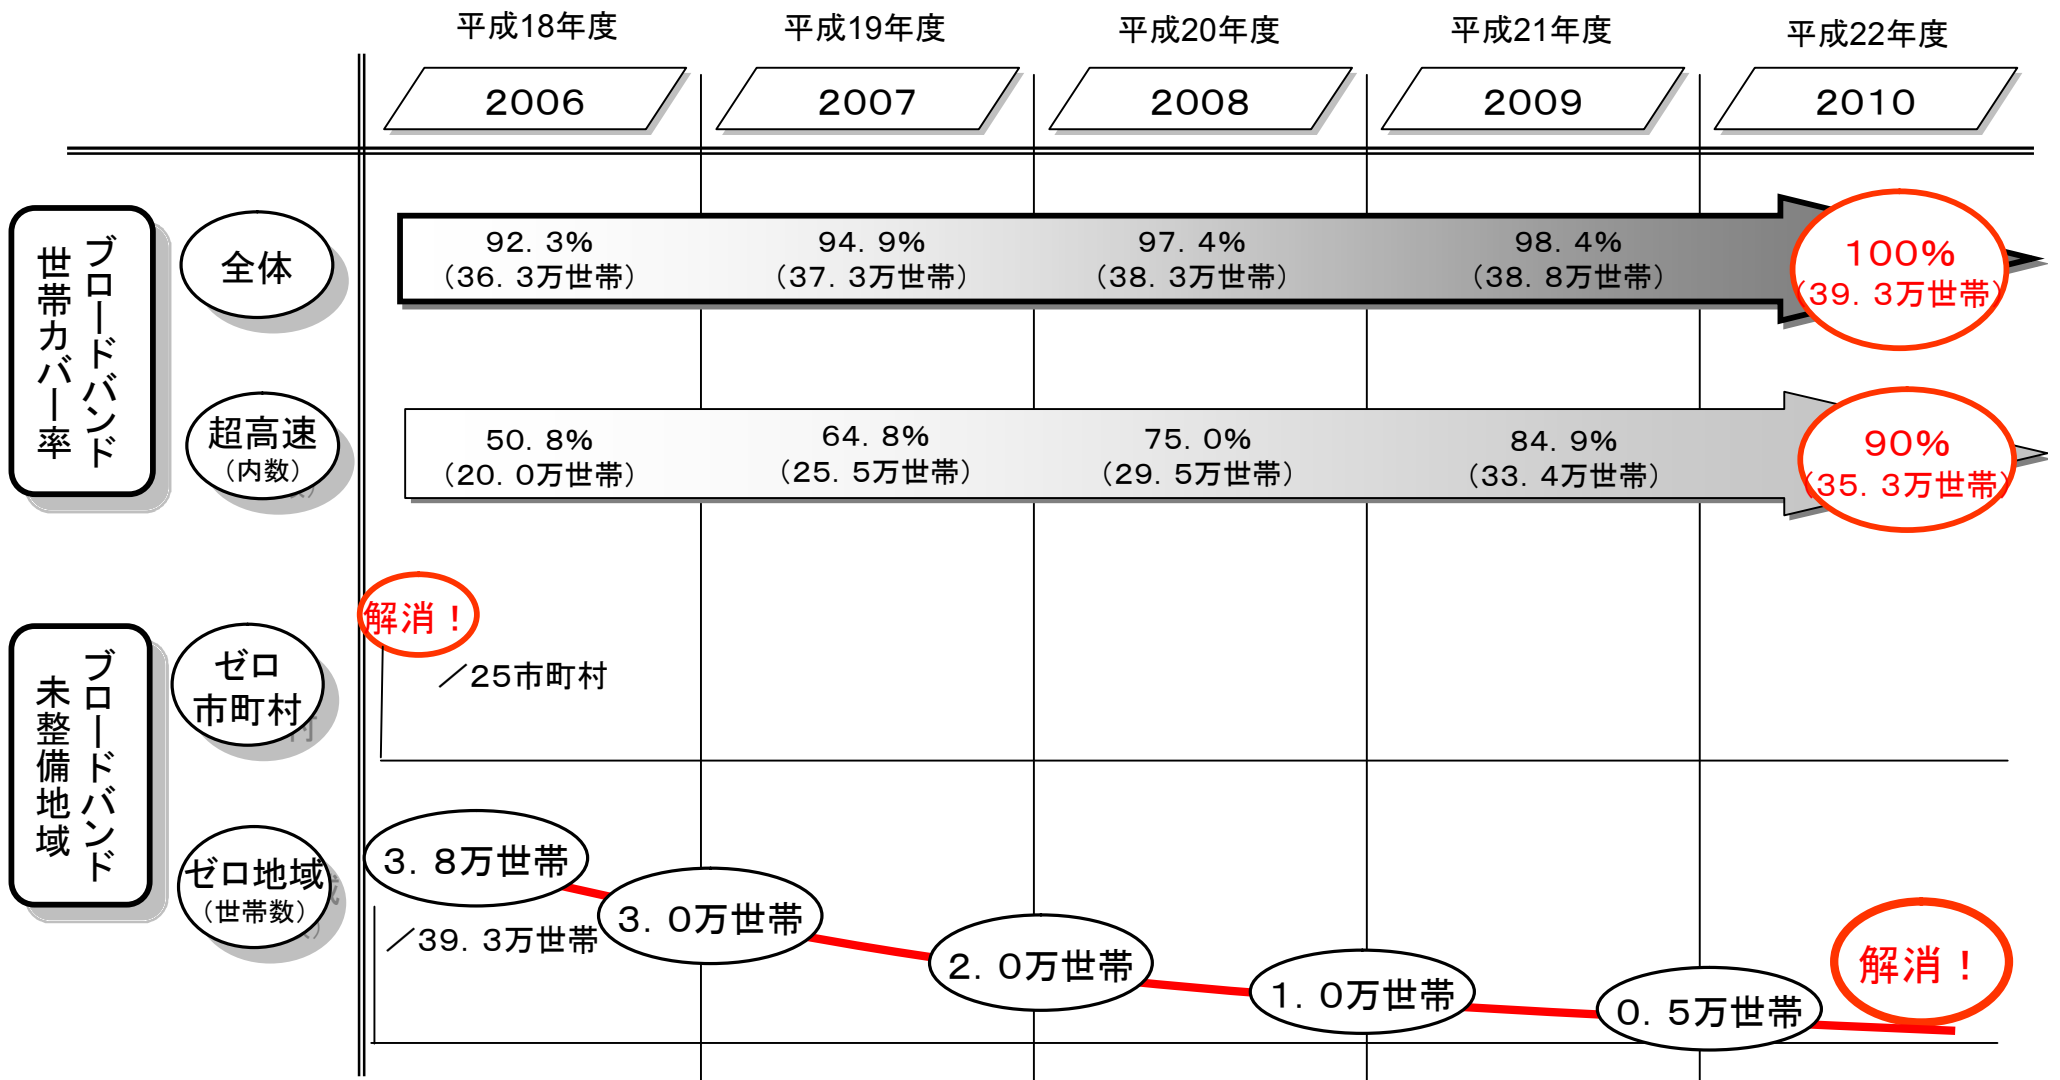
平成18年度 平成19年度 平成20年度 平成21年度 平成22年度

| | 2006 | 2007 | 2008 | 2009 | 2010 |
|---|---|---|---|---|---|
| ブロードバンド世帯カバー率 全体 | 92.3%（36.3万世帯） | 94.9%（37.3万世帯） | 97.4%（38.3万世帯） | 98.4%（38.8万世帯） | 100%（39.3万世帯） |
| 超高速（内数） | 50.8%（20.0万世帯） | 64.8%（25.5万世帯） | 75.0%（29.5万世帯） | 84.9%（33.4万世帯） | 90%（35.3万世帯） |
| ブロードバンド未整備地域 ゼロ市町村 | 解消！ ／25市町村 | | | | |
| ゼロ地域（世帯数） | 3.8万世帯 ／39.3万世帯 | 3.0万世帯 | 2.0万世帯 | 1.0万世帯 | 0.5万世帯 解消！ |